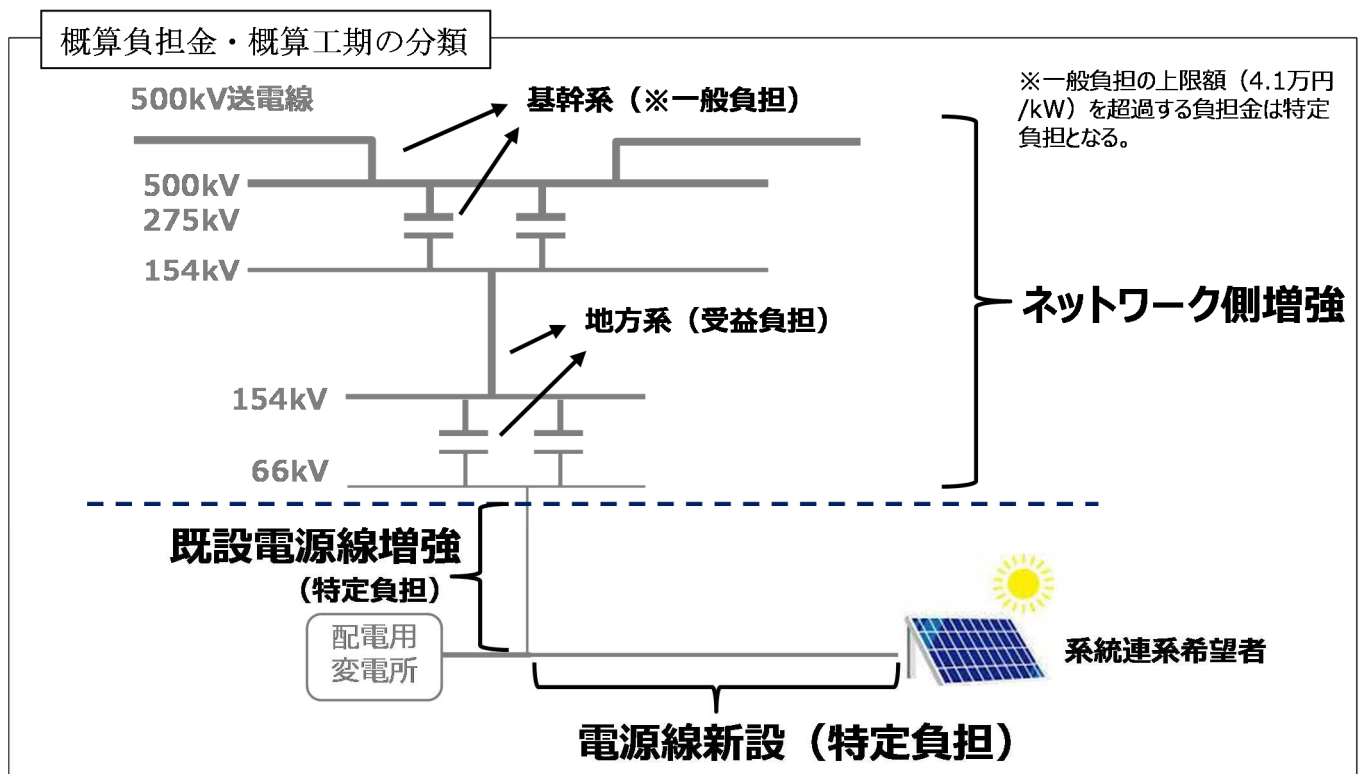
概算負担金・概算工期の分類

500kV送電線

基幹系（※一般負担）

※一般負担の上限額（4.1万円/kW）を超過する負担金は特定負担となる。

500kV
275kV
154kV

地方系（受益負担）

ネットワーク側増強

154kV
66kV

既設電源線増強
（特定負担）

配電用
変電所

系統連系希望者

電源線新設（特定負担）